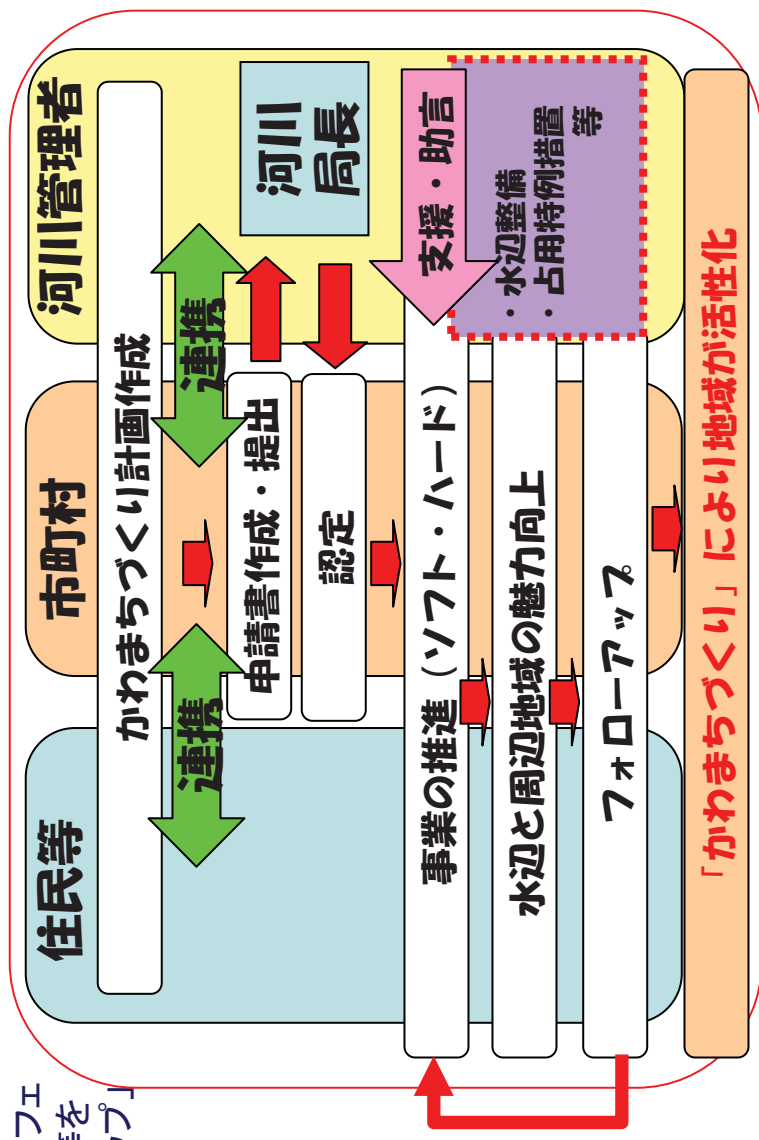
河川管理者

市町村

住民等

河川局長

かわまちづくり計画作成

連携

連携

申請書作成・提出

認定

支援・助言

・水辺整備
・占用特例措置 等

事業の推進（ソフト・ハード）

水辺と周辺地域の魅力向上

フォローアップ

「かわまちづくり」により地域が活性化

フェ
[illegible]を
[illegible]プ」